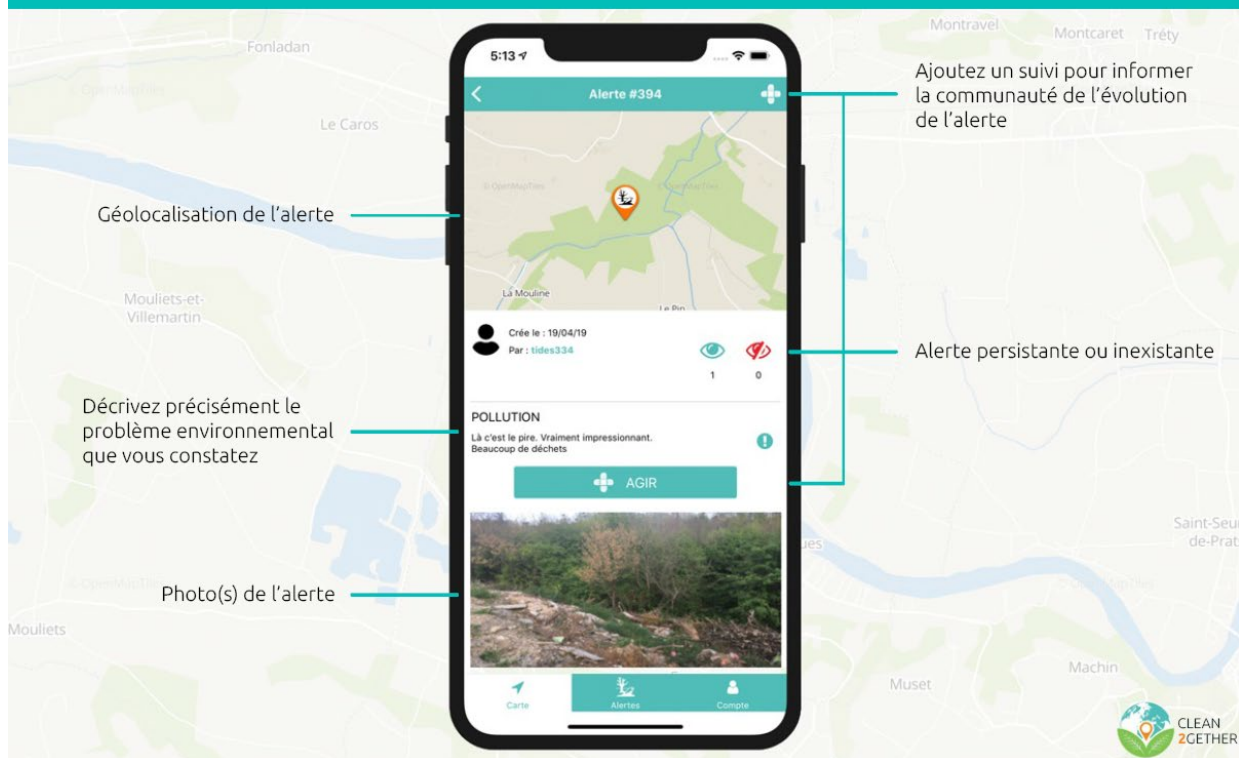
Fonladan
Le Caros
Mouliets-et-Villemartin
Mouliets
Montravel
Montcaret
Trély
Saint-Seu de-Prat
Machin
Muset

5:13

Alerte #394

La Mouline
Le Pin

Crée le : 19/04/19
Par : tides334

1
0

POLLUTION
Là c'est le pire. Vraiment impressionnant. Beaucoup de déchets

AGIR

Carte
Alertes
Compte

Ajoutez un suivi pour informer la communauté de l'évolution de l'alerte

Géolocalisation de l'alerte

Alerte persistante ou inexistante

Décrivez précisément le problème environnemental que vous constatez

Photo(s) de l'alerte

CLEAN 2GETHER